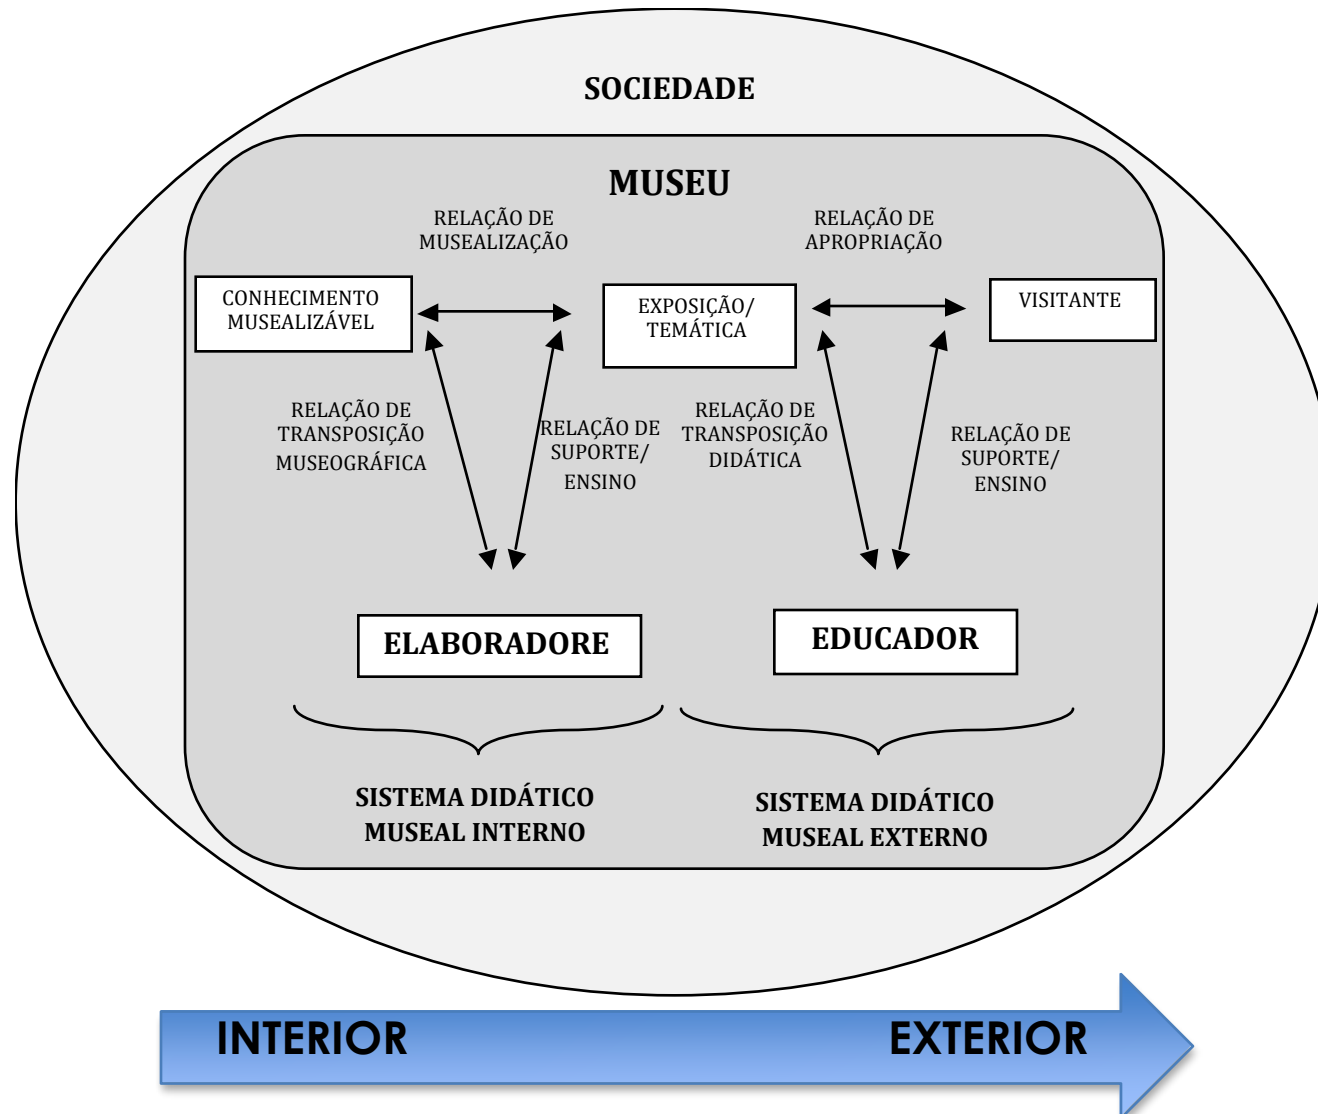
SOCIEDADE

MUSEU

RELAÇÃO DE MUSEALIZAÇÃO

RELAÇÃO DE APROPRIAÇÃO

CONHECIMENTO MUSEALIZÁVEL

EXPOSIÇÃO/ TEMÁTICA

VISITANTE

RELAÇÃO DE TRANSPOSIÇÃO MUSEOGRÁFICA

RELAÇÃO DE SUPORTE/ ENSINO

RELAÇÃO DE TRANSPOSIÇÃO DIDÁTICA

RELAÇÃO DE SUPORTE/ ENSINO

ELABORADORE

EDUCADOR

SISTEMA DIDÁTICO MUSEAL INTERNO

SISTEMA DIDÁTICO MUSEAL EXTERNO

INTERIOR

EXTERIOR